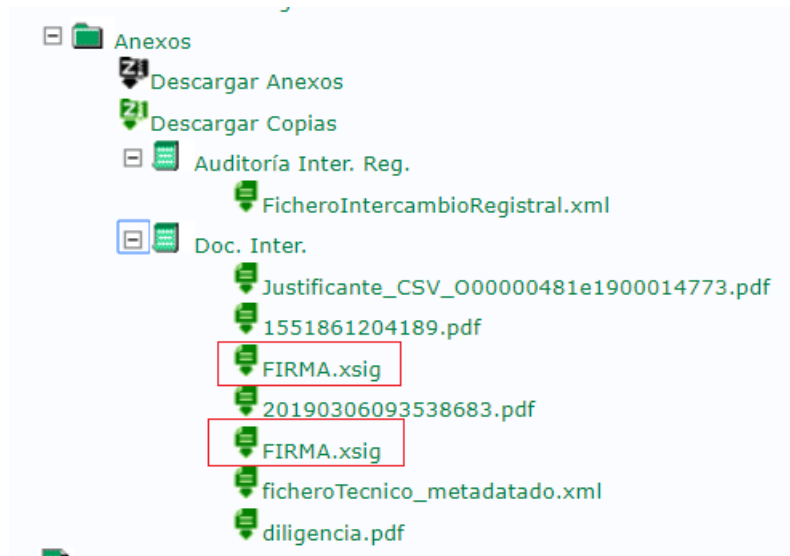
Anexos
Descargar Anexos
Descargar Copias
Auditoría Inter. Reg.
FicheroIntercambioRegistral.xml
Doc. Inter.
Justificante_CSV_O00000481e1900014773.pdf
1551861204189.pdf
FIRMA.xsig
20190306093538683.pdf
FIRMA.xsig
ficheroTecnico_metadatado.xml
diligencia.pdf